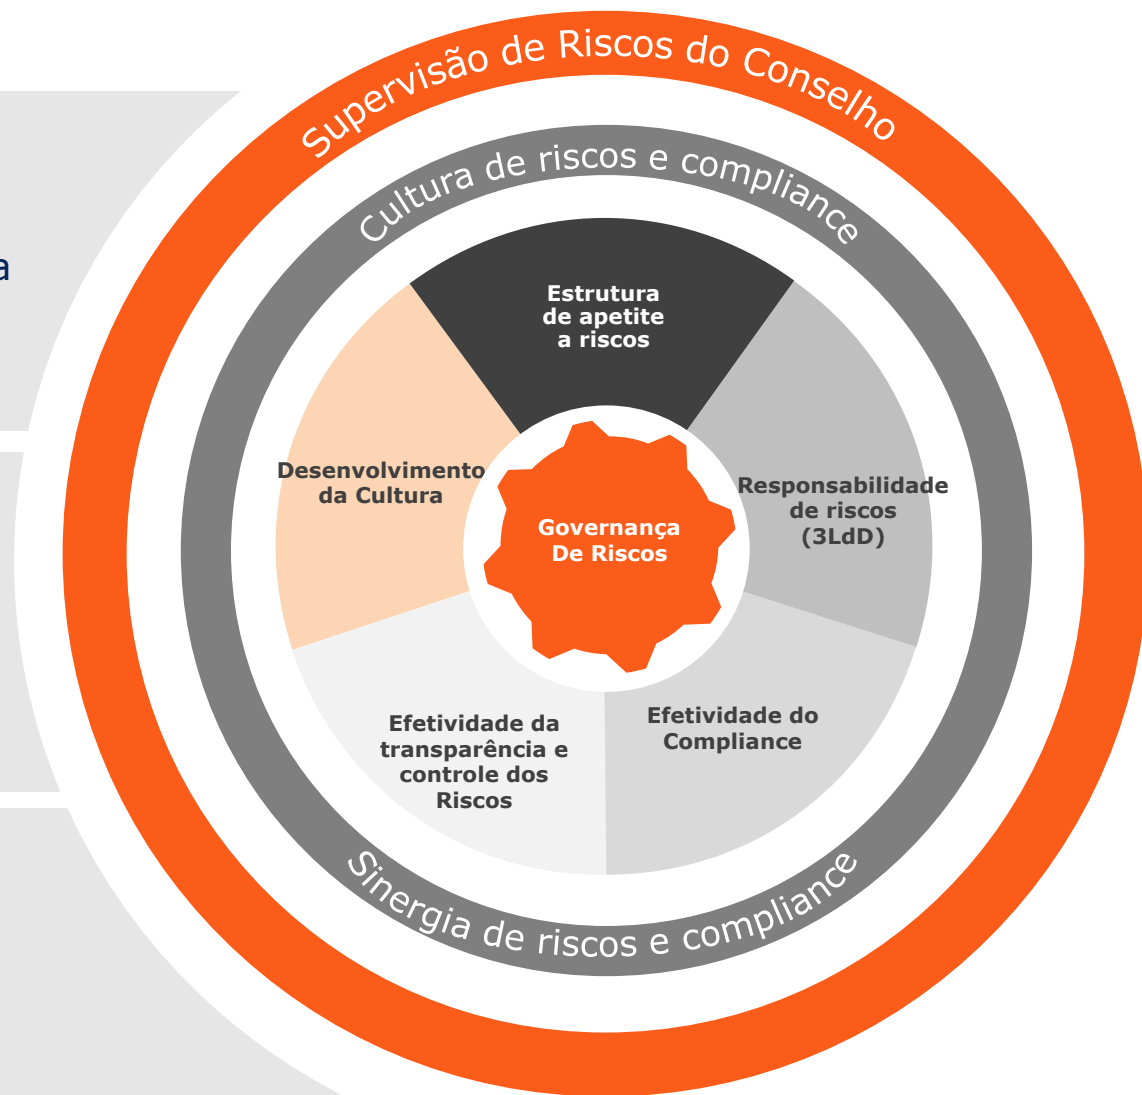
a

Supervisão de Riscos do Conselho

Cultura de riscos e compliance

Estrutura de apetite a riscos

Desenvolvimento da Cultura

Responsabilidade de riscos (3LdD)

Governança De Riscos

Efetividade da transparência e controle dos Riscos

Efetividade do Compliance

Sinergia de riscos e compliance